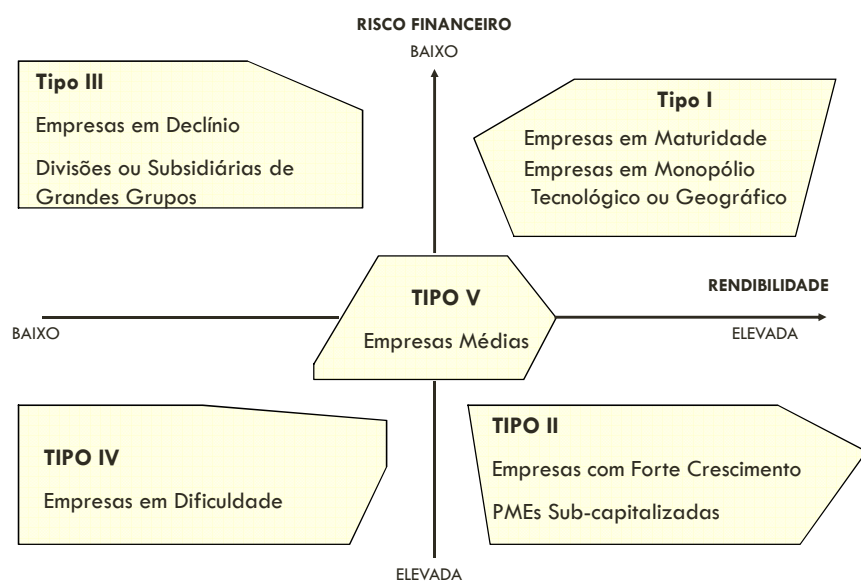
RISCO FINANCEIRO

BAIXO

Tipo III

Empresas em Declínio

Divisões ou Subsidiárias de Grandes Grupos

Tipo I

Empresas em Maturidade

Empresas em Monopólio Tecnológico ou Geográfico

TIPO V

Empresas Médias

RENDIBILIDADE

BAIXO

ELEVADA

TIPO IV

Empresas em Dificuldade

TIPO II

Empresas com Forte Crescimento

PMEs Sub-capitalizadas

ELEVADA